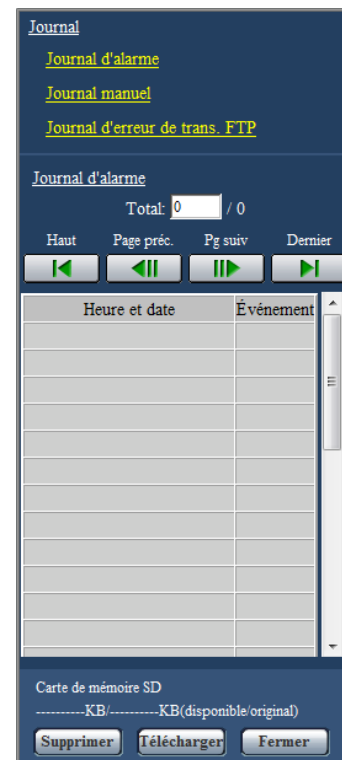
Journal

Journal d'alarme

Journal manuel

Journal d'erreur de trans. FTP

Journal d'alarme

Total: 0 / 0

Haut Page préc. Pg suiv Dernier

| Heure et date | Événement |
|---|---|
| | |
| | |
| | |
| | |
| | |
| | |
| | |
| | |
| | |
| | |
| | |
| | |
| | |

Carte de mémoire SD

----------KB/----------KB(disponible/original)

Supprimer Télécharger Fermer